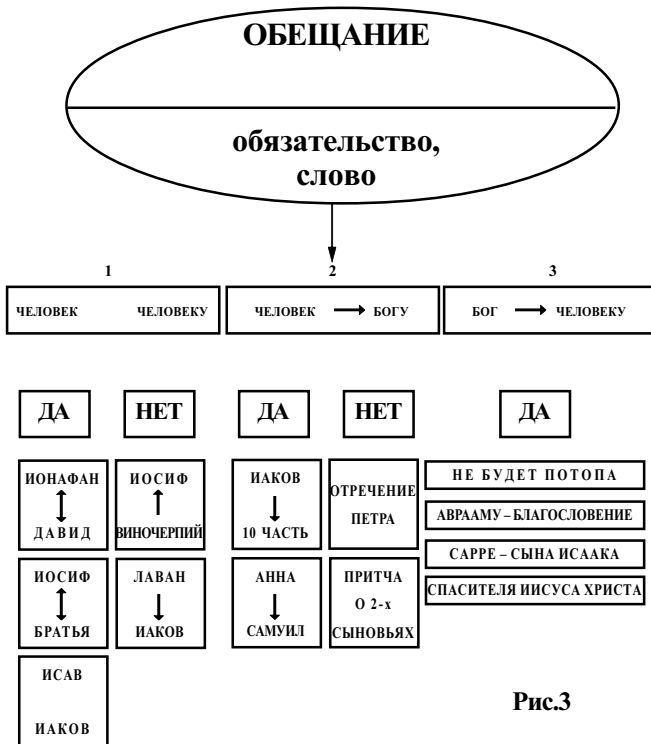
ОБЕЩАНИЕ

обязательство, слово

1

ЧЕЛОВЕК ЧЕЛОВЕКУ

2

ЧЕЛОВЕК → БОГУ

3

БОГ → ЧЕЛОВЕКУ

ДА

НЕТ

ДА

НЕТ

ДА

ИОНАФАН ↕ ДАВИД

ИОСИФ ↑ ВИНОЧЕРПИЙ

ИАКОВ ↓ 10 ЧАСТЬ

ОТРЕЧЕНИЕ ПЕТРА

НЕ БУДЕТ ПОТОПА

АВРААМУ – БЛАГОСЛОВЕНИЕ

САРРЕ – СЫНА ИСААКА

СПАСИТЕЛЯ ИИСУСА ХРИСТА

ИОСИФ ↕ БРАТЬЯ

ЛАВАН ↓ ИАКОВ

АННА ↓ САМУИЛ

ПРИТЧА О 2-х СЫНОВЬЯХ

ИСАВ

ИАКОВ

Рис.3